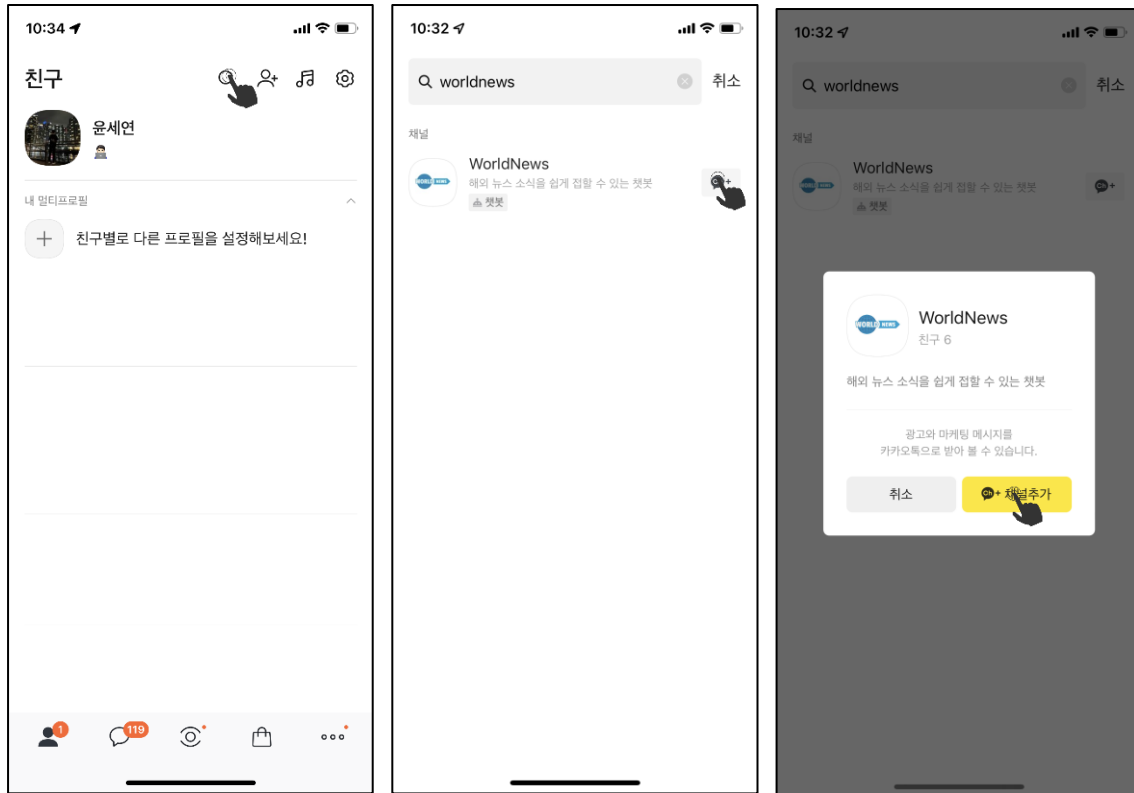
10:34

친구

윤세연

내 멀티프로필

친구별로 다른 프로필을 설정해보세요!

1

119

10:32

worldnews

취소

채널

WorldNews

해외 뉴스 소식을 쉽게 접할 수 있는 챗봇

챗봇

10:32

worldnews

취소

채널

WorldNews

해외 뉴스 소식을 쉽게 접할 수 있는 챗봇

챗봇

WorldNews

친구 6

해외 뉴스 소식을 쉽게 접할 수 있는 챗봇

광고와 마케팅 메시지를 카카오톡으로 받아 볼 수 있습니다.

취소

채널추가